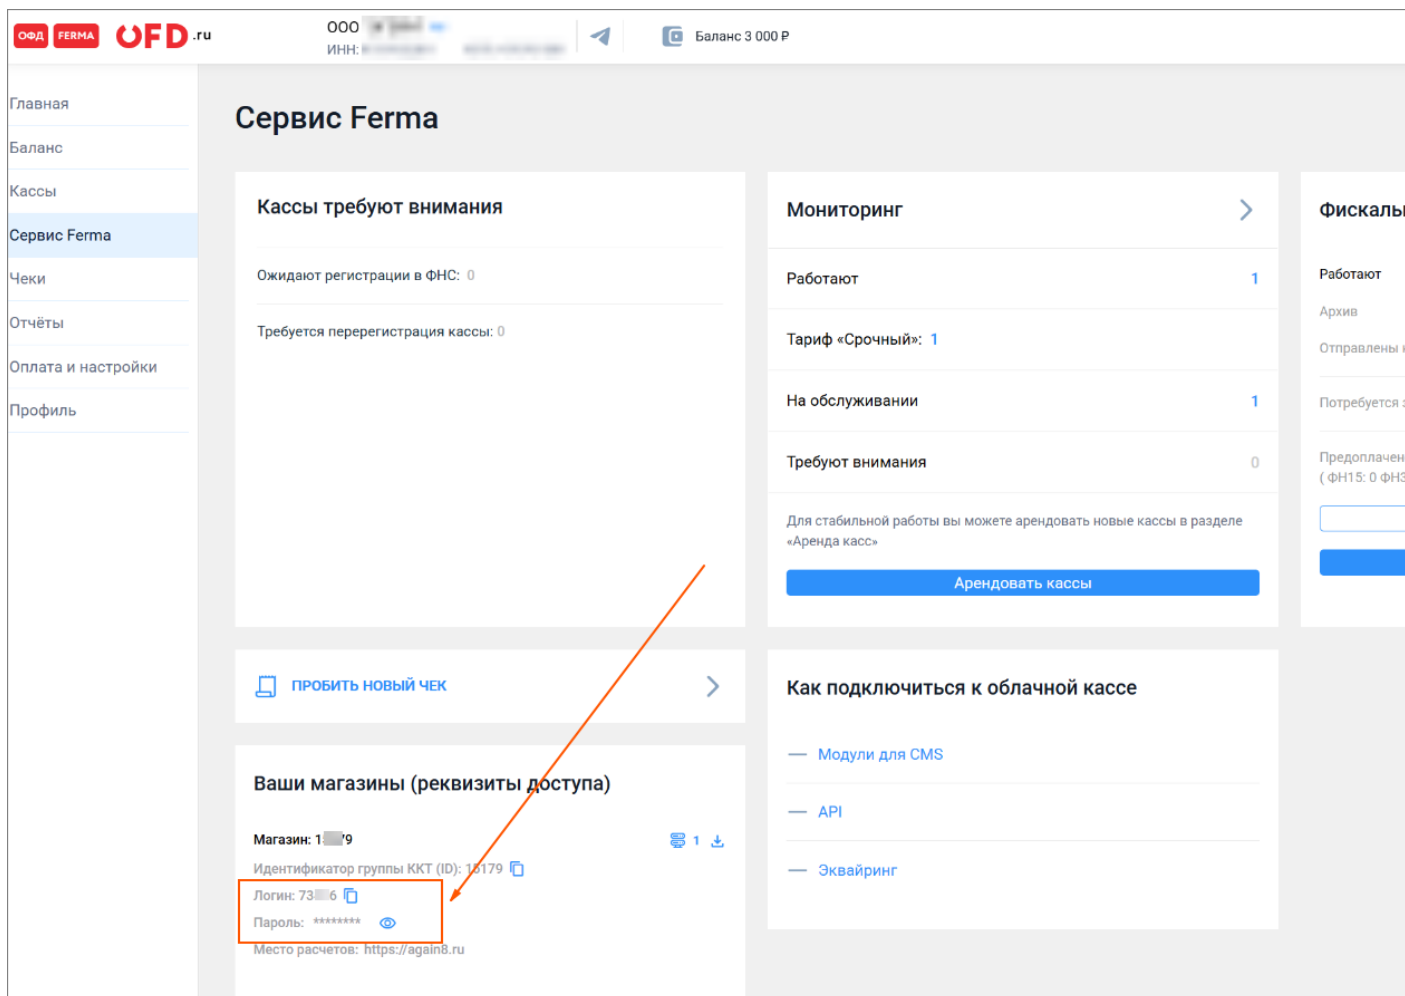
ОФД FERMA OFD.ru

ООО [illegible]
ИНН: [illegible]

Баланс 3 000 ₽

Главная
Баланс
Кассы
Сервис Ferma
Чеки
Отчёты
Оплата и настройки
Профиль

Сервис Ferma

Кассы требуют внимания

Ожидают регистрации в ФНС: 0

Требуется перерегистрация кассы: 0

Мониторинг

Работают 1

Тариф «Срочный»: 1

На обслуживании 1

Требуют внимания 0

Для стабильной работы вы можете арендовать новые кассы в разделе «Аренда касс»

Арендовать кассы

Фискалы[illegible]

Работают

Архив

Отправлены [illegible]

Потребуется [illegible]

Предоплачен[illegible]
( ФН15: 0 ФН3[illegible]

ПРОБИТЬ НОВЫЙ ЧЕК

Ваши магазины (реквизиты доступа)

Магазин: 1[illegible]9

1

Идентификатор группы ККТ (ID): 1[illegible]179

Логин: 73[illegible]6

Пароль: ********

Место расчетов: https://again8.ru

Как подключиться к облачной кассе

— Модули для CMS

— API

— Эквайринг